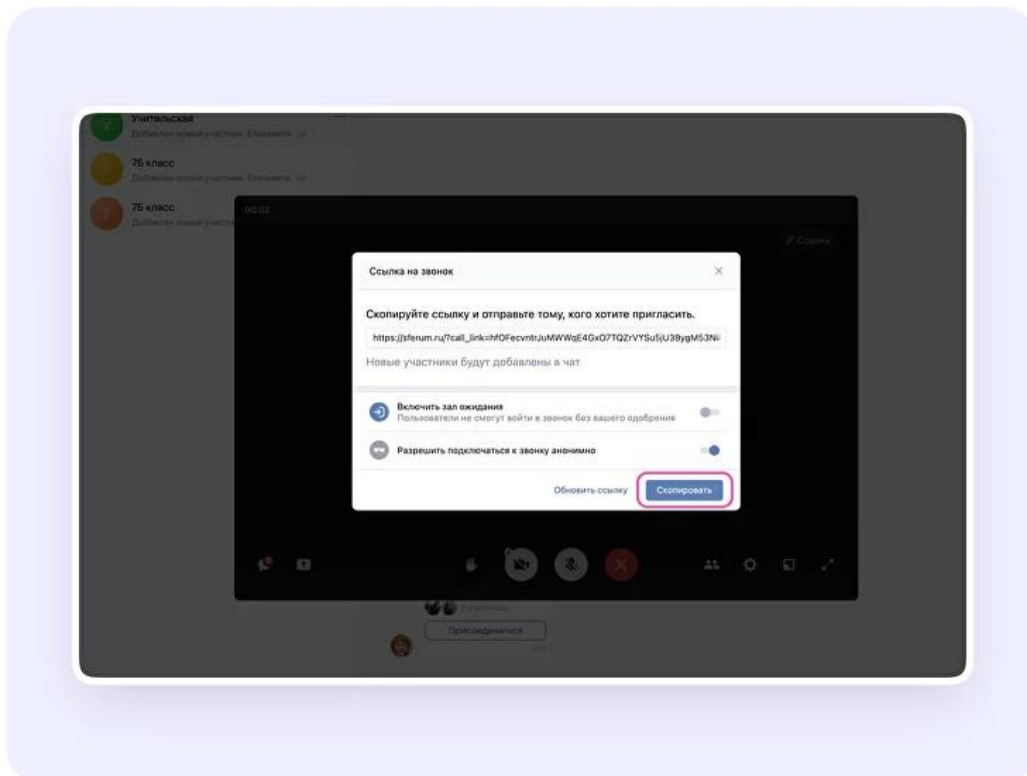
Учительская
Добавлен новый участник: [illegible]

7Б класс
Добавлен новый участник: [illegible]

7Б класс
Добавлен новый участник

00:02

Ссылка

Ссылка на звонок

Скопируйте ссылку и отправьте тому, кого хотите пригласить.

https://sferum.ru/?call_link=hfOFecvntrJuMWWqE4GxO7TQZrVYSu5jU39ygM53Ni

Новые участники будут добавлены в чат

Включить зал ожидания
Пользователи не смогут войти в звонок без вашего одобрения

Разрешить подключаться к звонку анонимно

Обновить ссылку

Скопировать

Присоединиться